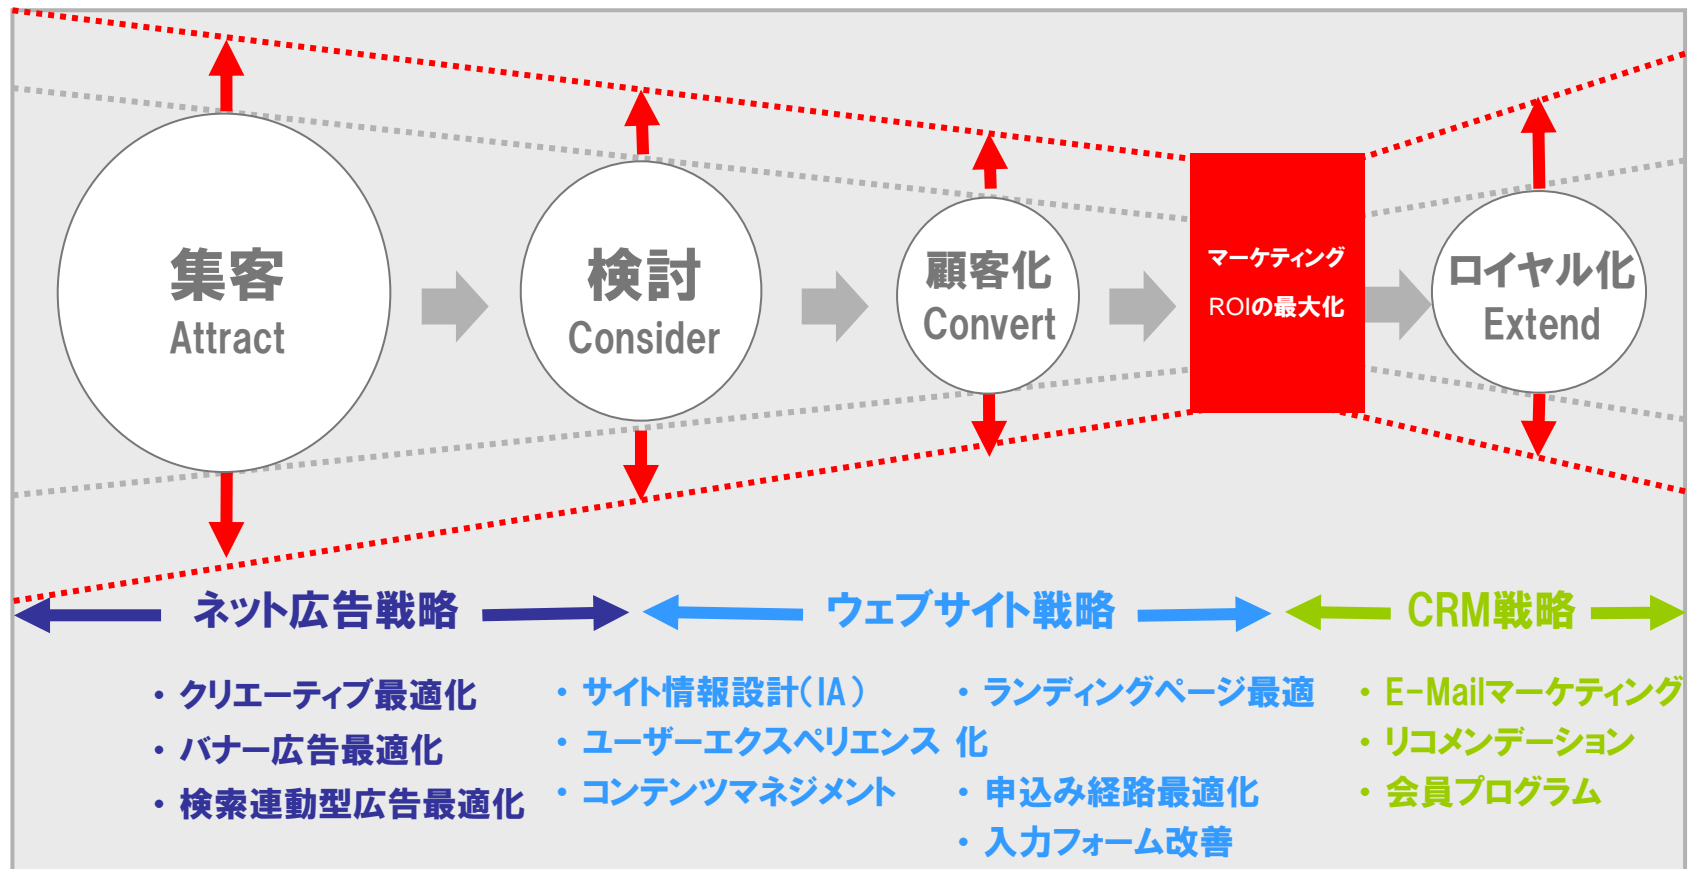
集客
Attract

検討
Consider

顧客化
Convert

マーケティング
ROIの最大化

ロイヤル化
Extend

ネット広告戦略

ウェブサイト戦略

CRM戦略

・クリエーティブ最適化
・バナー広告最適化
・検索連動型広告最適化

・サイト情報設計(IA)
・ユーザーエクスペリエンス
・コンテンツマネジメント

・ランディングページ最適化
・申込み経路最適化
・入力フォーム改善

・E-Mailマーケティング
・リコメンデーション
・会員プログラム